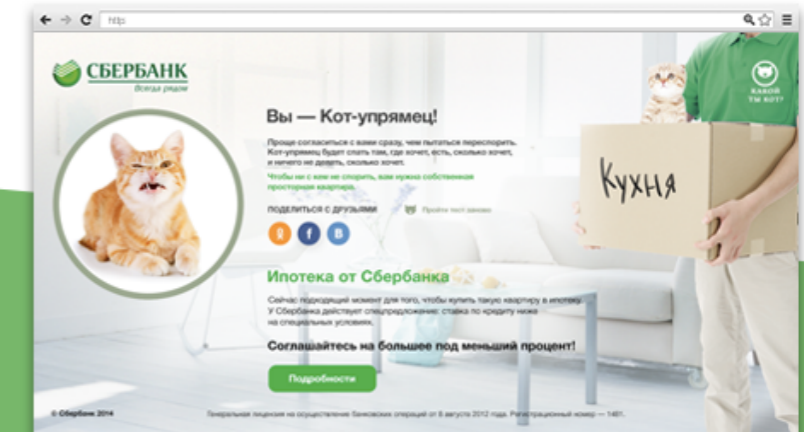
http

СБЕРБАНК
Всегда рядом

Вы — Кот-упрямец!

Проще согласиться с вами сразу, чем пытаться переспорить. Кот-упрямец будет спать там, где хочет, есть, сколько хочет, и ничего не делать, сколько хочет.

Чтобы ни с кем не спорить, вам нужна собственная просторная квартира.

ПОДЕЛИТЬСЯ С ДРУЗЬЯМИ

Пройти тест заново

Ипотека от Сбербанка

Сейчас подходящий момент для того, чтобы купить такую квартиру в ипотеку. У Сбербанка действует спецпредложение: ставка по кредиту ниже на специальных условиях.

Соглашайтесь на большее под меньший процент!

Подробности

КАКОЙ ТЫ КОТ?

Кухня

© Сбербанк 2014

Генеральная лицензия на осуществление банковских операций от 8 августа 2012 года. Регистрационный номер — 1481.